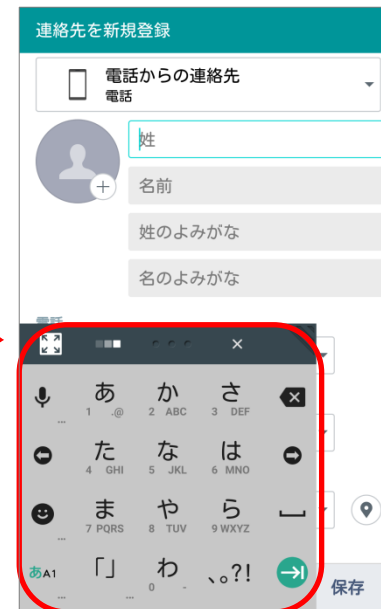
連絡先を新規登録

電話からの連絡先
電話

姓

名前

姓のよみがな

名のよみがな

電話

あ
1 .@

か
2 ABC

さ
3 DEF

た
4 GHI

な
5 JKL

は
6 MNO

ま
7 PQRS

や
8 TUV

ら
9 WXYZ

あA1

「」

わ
0

、。?!

保存